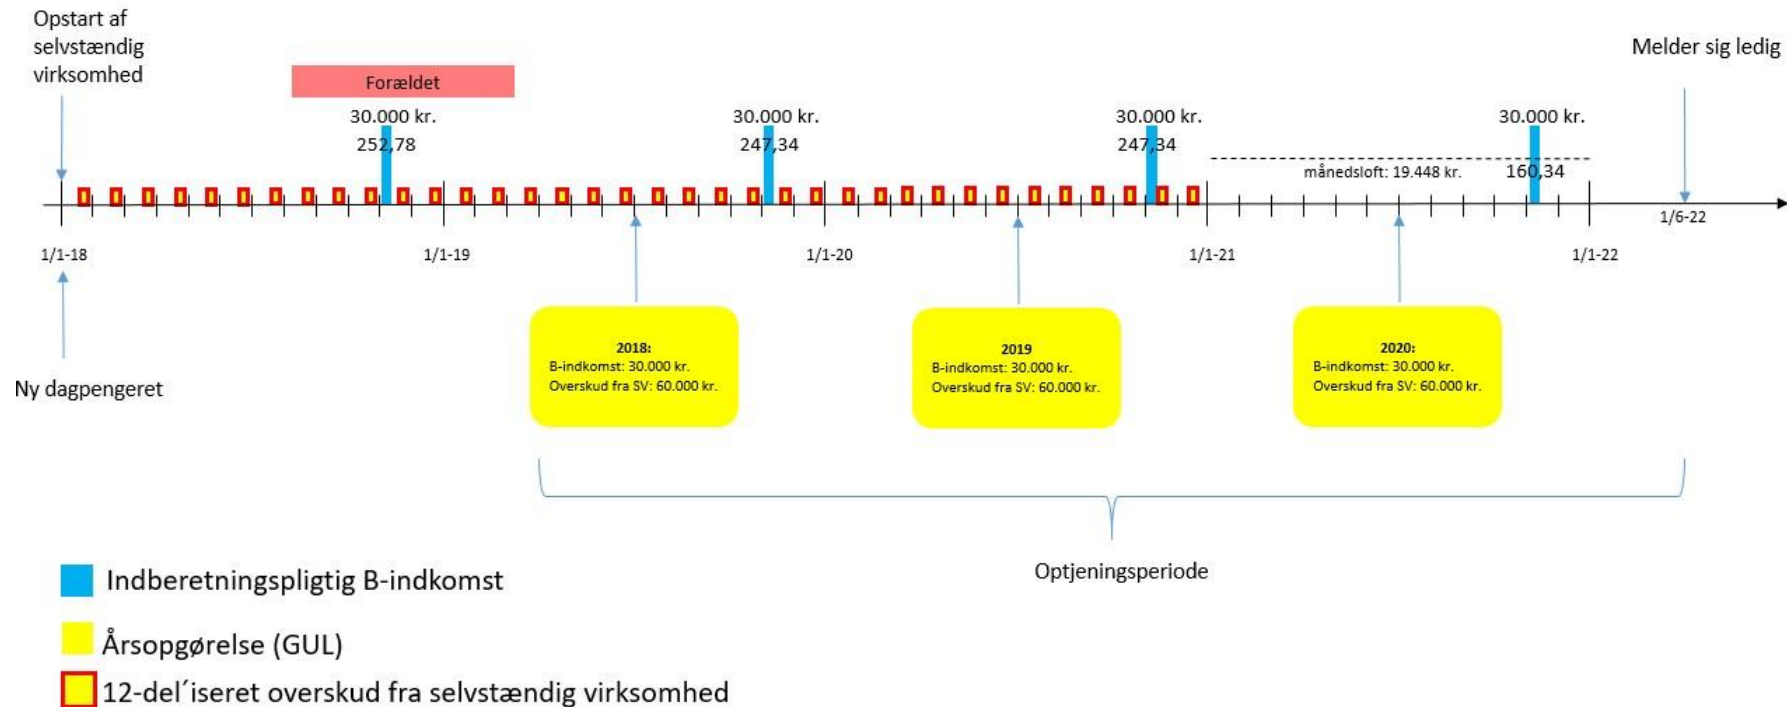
Opstart af selvstændig virksomhed

Forældet

30.000 kr.
252,78

30.000 kr.
247,34

30.000 kr.
247,34

30.000 kr.
160,34

månedsloft: 19.448 kr.

Melder sig ledig

1/6-22

1/1-18

1/1-19

1/1-20

1/1-21

1/1-22

Ny dagpengeret

2018:
B-indkomst: 30.000 kr.
Overskud fra SV: 60.000 kr.

2019
B-indkomst: 30.000 kr.
Overskud fra SV: 60.000 kr.

2020:
B-indkomst: 30.000 kr.
Overskud fra SV: 60.000 kr.

Optjeningsperiode

Indberetningspligtig B-indkomst

Årsopgørelse (GUL)

12-del´iseret overskud fra selvstændig virksomhed